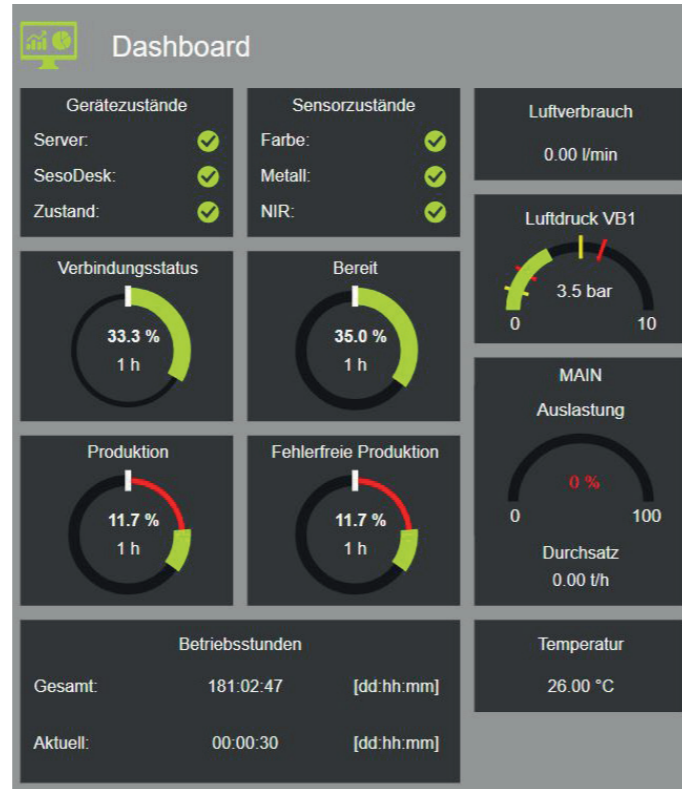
Dashboard

Gerätezustände
Server:
SesoDesk:
Zustand:

Sensorzustände
Farbe:
Metall:
NIR:

Luftverbrauch
0.00 l/min

Luftdruck VB1
3.5 bar
0
10

Verbindungsstatus
33.3 %
1 h

Bereit
35.0 %
1 h

MAIN
Auslastung
0 %
0
100
Durchsatz
0.00 t/h

Produktion
11.7 %
1 h

Fehlerfreie Produktion
11.7 %
1 h

Betriebsstunden

| Gesamt: | 181:02:47 | [dd:hh:mm] |
|---|---|---|
| Aktuell: | 00:00:30 | [dd:hh:mm] |

Temperatur
26.00 °C